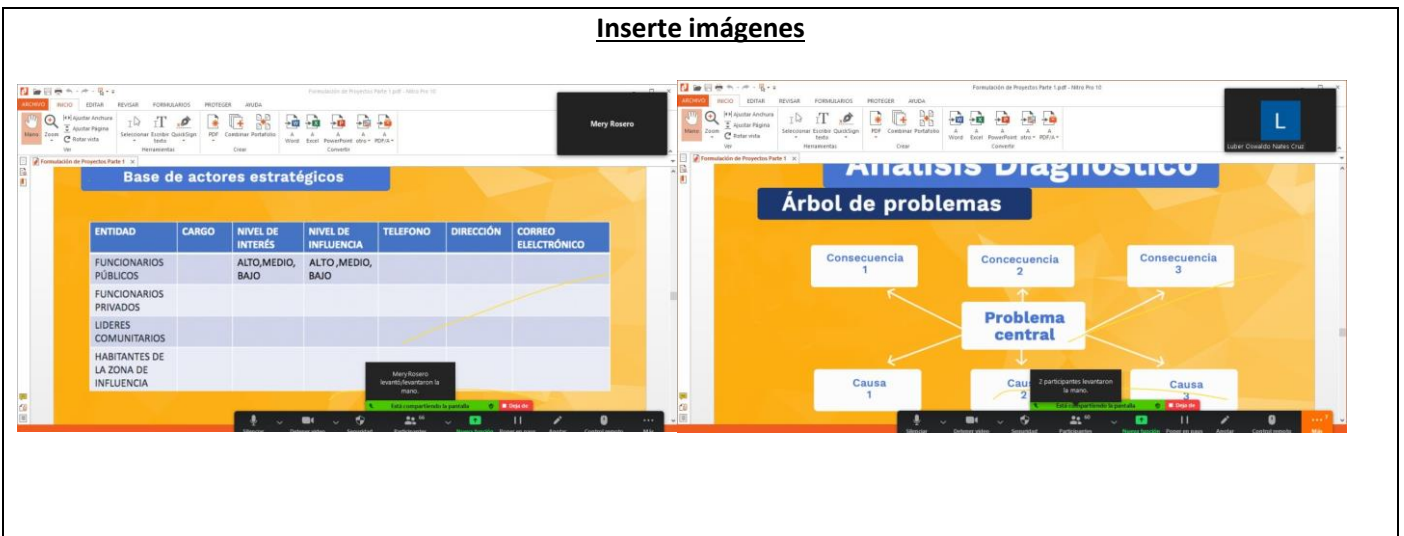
**Inserte imágenes**

Formulación de Proyectos Parte 1.pdf - Nitro Pro 10

ARCHIVO INICIO EDITAR REVISAR FORMULARIOS PROTEGER AYUDA

Mano Zoom Ajustar Anchura Ajustar Página Rotar vista Seleccionar Escribir texto QuickSign PDF Combinar Portafolio Word Excel PowerPoint otro PDF/A

Ver Herramientas Crear Convertir

Mery Rosero

Formulación de Proyectos Parte 1

Base de actores estratégicos

| ENTIDAD | CARGO | NIVEL DE INTERÉS | NIVEL DE INFLUENCIA | TELEFONO | DIRECCIÓN | CORREO ELECTRÓNICO |
|---|---|---|---|---|---|---|
| FUNCIONARIOS PÚBLICOS | | ALTO,MEDIO, BAJO | ALTO ,MEDIO, BAJO | | | |
| FUNCIONARIOS PRIVADOS | | | | | | |
| LIDERES COMUNITARIOS | | | | | | |
| HABITANTES DE LA ZONA DE INFLUENCIA | | | | | | |

Mery Rosero levantó/levantaron la mano.

Está compartiendo la pantalla Dejar de

Formulación de Proyectos Parte 1.pdf - Nitro Pro 10

ARCHIVO INICIO EDITAR REVISAR FORMULARIOS PROTEGER AYUDA

L

Luber Oswaldo Nates Cruz

Análisis Diagnóstico

Árbol de problemas

Consecuencia 1

Concecuencia 2

Consecuencia 3

Problema central

Causa 1

Caus 2

Causa 3

2 participantes levantaron la mano.

Está compartiendo la pantalla Dejar de